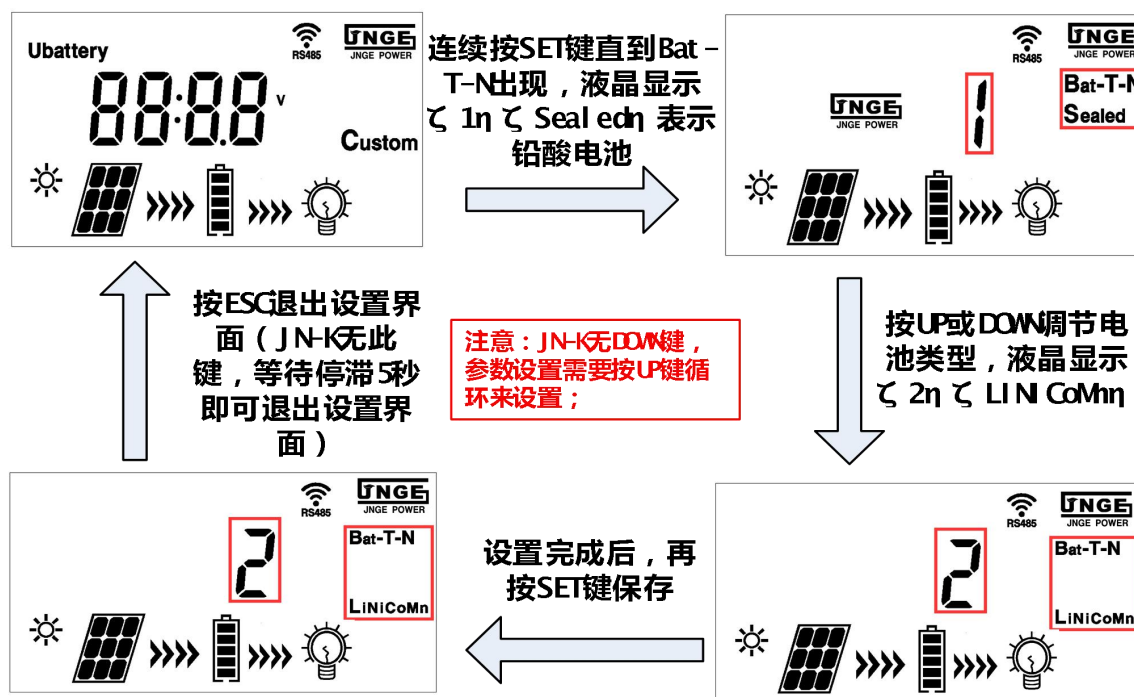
Ubattery
RS485
JNGE
JNGE POWER
88:8.8 v
Custom

连续按SET键直到Bat－T-N出现，液晶显示ζ 1η ζ Seal edη 表示铅酸电池

RS485
JNGE
JNGE POWER
JNGE
JNGE POWER
1
Bat-T-N
Sealed

按ESC退出设置界面（JN-K无此键，等待停滞5秒即可退出设置界面）

注意：JN-K无DOWN键，参数设置需要按UP键循环来设置；

按UP或DOWN调节电池类型，液晶显示ζ 2η ζ LINI CoMnη

RS485
JNGE
JNGE POWER
2
Bat-T-N
LiNiCoMn

设置完成后，再按SET键保存

RS485
JNGE
JNGE POWER
2
Bat-T-N
LiNiCoMn